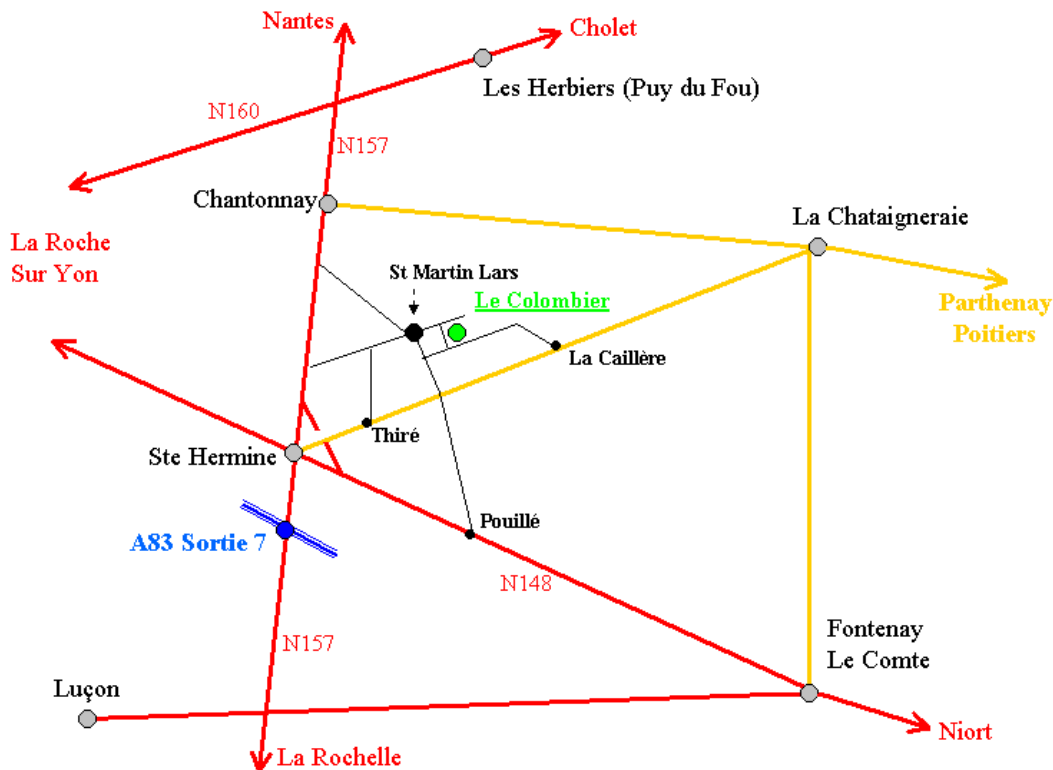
Nantes
Cholet
Les Herbiers (Puy du Fou)
N160
N157
Chantonnay
La Chataigneraie
La Roche Sur Yon
St Martin Lars
Le Colombier
Parthenay Poitiers
La Caillère
Thiré
Ste Hermine
Pouillé
A83 Sortie 7
N148
N157
Fontenay Le Comte
Luçon
Niort
La Rochelle